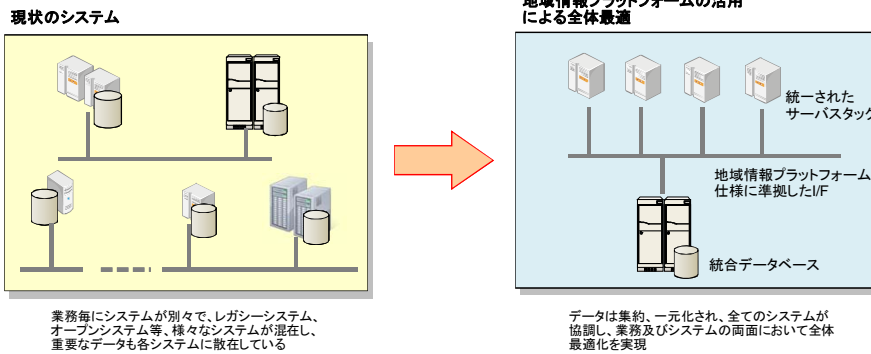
現状のシステム

業務毎にシステムが別々で、レガシーシステム、オープンシステム等、様々なシステムが混在し、重要なデータも各システムに散在している

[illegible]による全体最適

統一されたサーバスタック

地域情報プラットフォーム仕様に準拠したI/F

統合データベース

データは集約、一元化され、全てのシステムが協調し、業務及びシステムの両面において全体最適化を実現